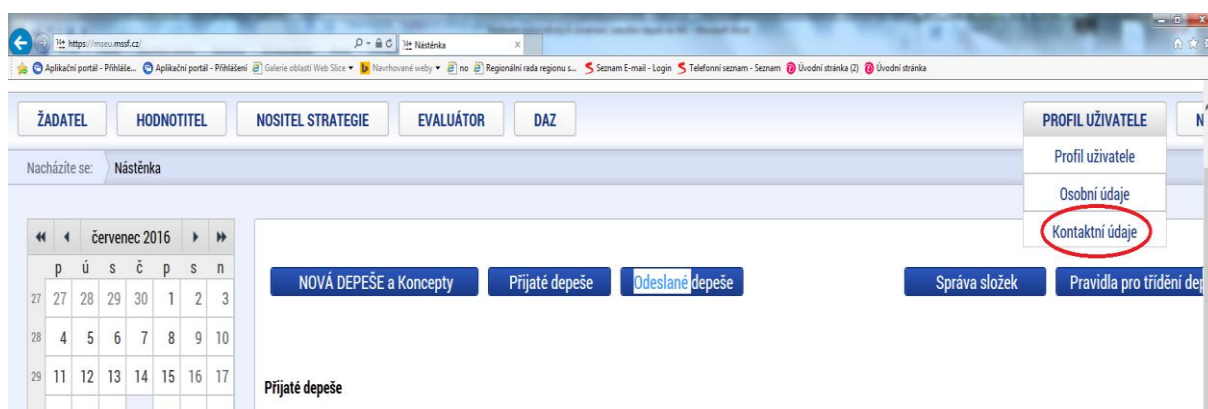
https://mseu.mssf.cz/ Nástěnka

Aplikační portál - Přihláše... Aplikační portál - Přihlášení Galerie oblastí Web Slice Navrhované weby no Regionální rada regionu s... Seznam E-mail - Login Telefonní seznam - Seznam Úvodní stránka (2) Úvodní stránka

ŽADATEL HODNOTITEL NOSITEL STRATEGIE EVALUÁTOR DAZ PROFIL UŽIVATELE N

Nacházíte se: Nástěnka

Profil uživatele
Osobní údaje
Kontaktní údaje

| | | | | | | | |
|---|---|---|---|---|---|---|---|
| | p | ú | s | č | p | s | n |
| 27 | 27 | 28 | 29 | 30 | 1 | 2 | 3 |
| 28 | 4 | 5 | 6 | 7 | 8 | 9 | 10 |
| 29 | 11 | 12 | 13 | 14 | 15 | 16 | 17 |

červenec 2016

NOVÁ DEPEŠE a Koncepty Přijaté depeše Odeslané depeše Správa složek Pravidla pro třídění dep

Přijaté depeše